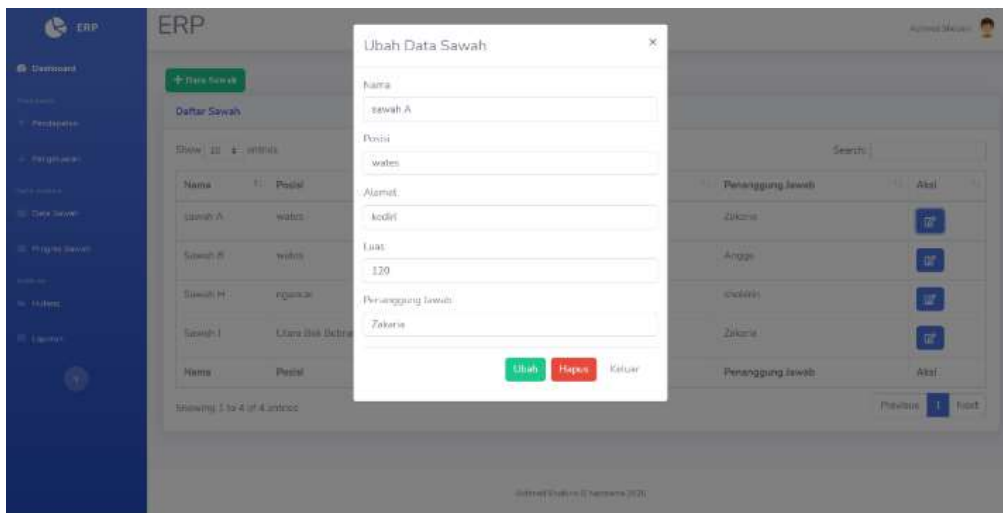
ERP

Dashboard

Pendapatan

Pengeluaran

Data Sawah

Progres Sawah

Hutang

Laporan

ERP

+ Data Sawah

Daftar Sawah

Show 10 entries

Search:

| Nama | Posisi | | Penanggung Jawab | Aksi |
|---|---|---|---|---|
| sawah A | wates | | Zakaria | |
| Sawah B | wates | | Angga | |
| Sawah H | nganjuk | | sholikin | |
| Sawah I | Utara Bak Bebrak | | Zakaria | |
| Nama | Posisi | | Penanggung Jawab | Aksi |

Showing 1 to 4 of 4 entries

Previous 1 Next

Ubah Data Sawah

×

Nama

sawah A

Posisi

wates

Alamat

kediri

Luas

120

Penanggung Jawab

Zakaria

Ubah Hapus Keluar